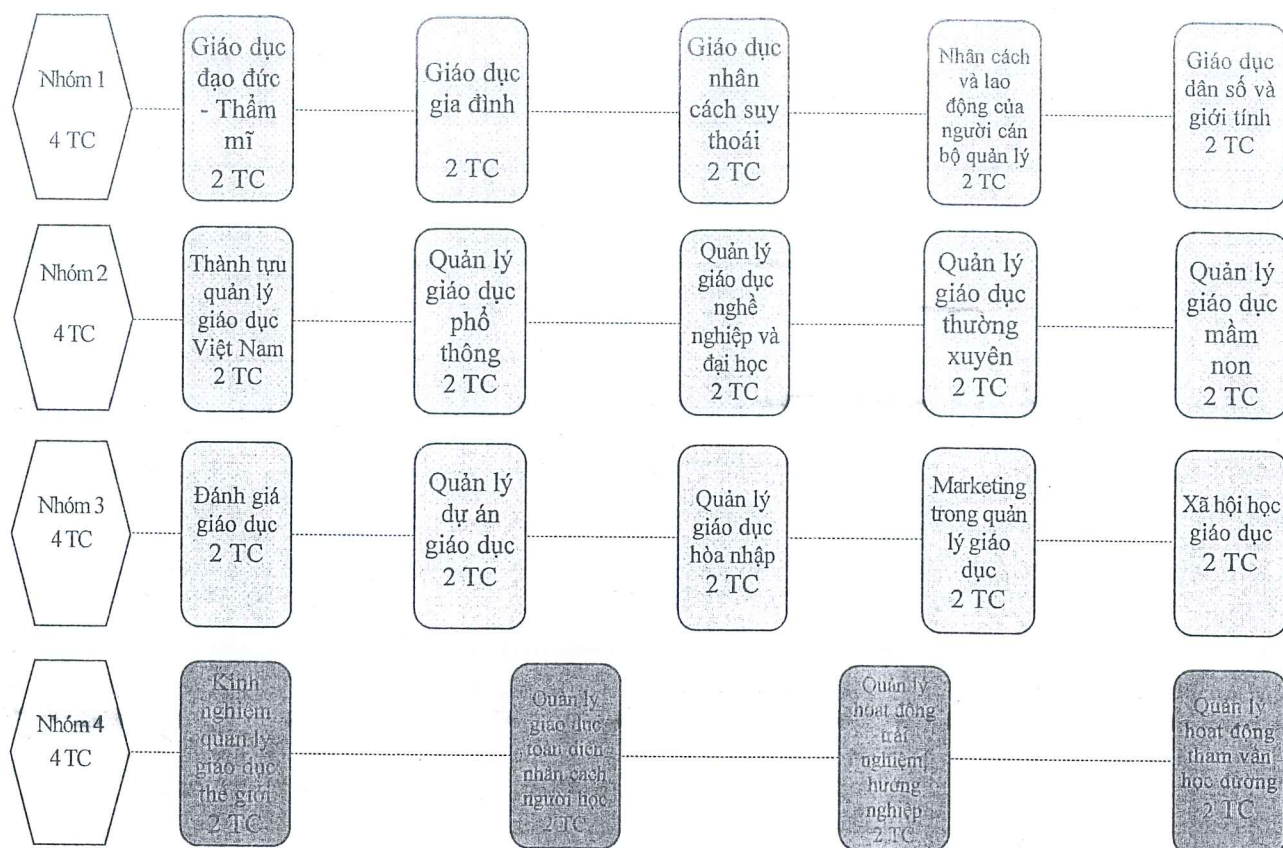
Nhóm 1
4 TC

Giáo dục đạo đức - Thẩm mĩ
2 TC

Giáo dục gia đình
2 TC

Giáo dục nhân cách suy thoái
2 TC

Nhân cách và lao động của người cán bộ quản lý
2 TC

Giáo dục dân số và giới tính
2 TC

Nhóm 2
4 TC

Thành tựu quản lý giáo dục Việt Nam
2 TC

Quản lý giáo dục phổ thông
2 TC

Quản lý giáo dục nghề nghiệp và đại học
2 TC

Quản lý giáo dục thường xuyên
2 TC

Quản lý giáo dục mầm non
2 TC

Nhóm 3
4 TC

Đánh giá giáo dục
2 TC

Quản lý dự án giáo dục
2 TC

Quản lý giáo dục hòa nhập
2 TC

Marketing trong quản lý giáo dục
2 TC

Xã hội học giáo dục
2 TC

Nhóm 4
4 TC

Kinh nghiệm quản lý giáo dục thế giới
2 TC

Quản lý giáo dục toàn diện nhân cách người học
2 TC

Quản lý hoạt động trải nghiệm hướng nghiệp
2 TC

Quản lý hoạt động tham vấn học đường
2 TC